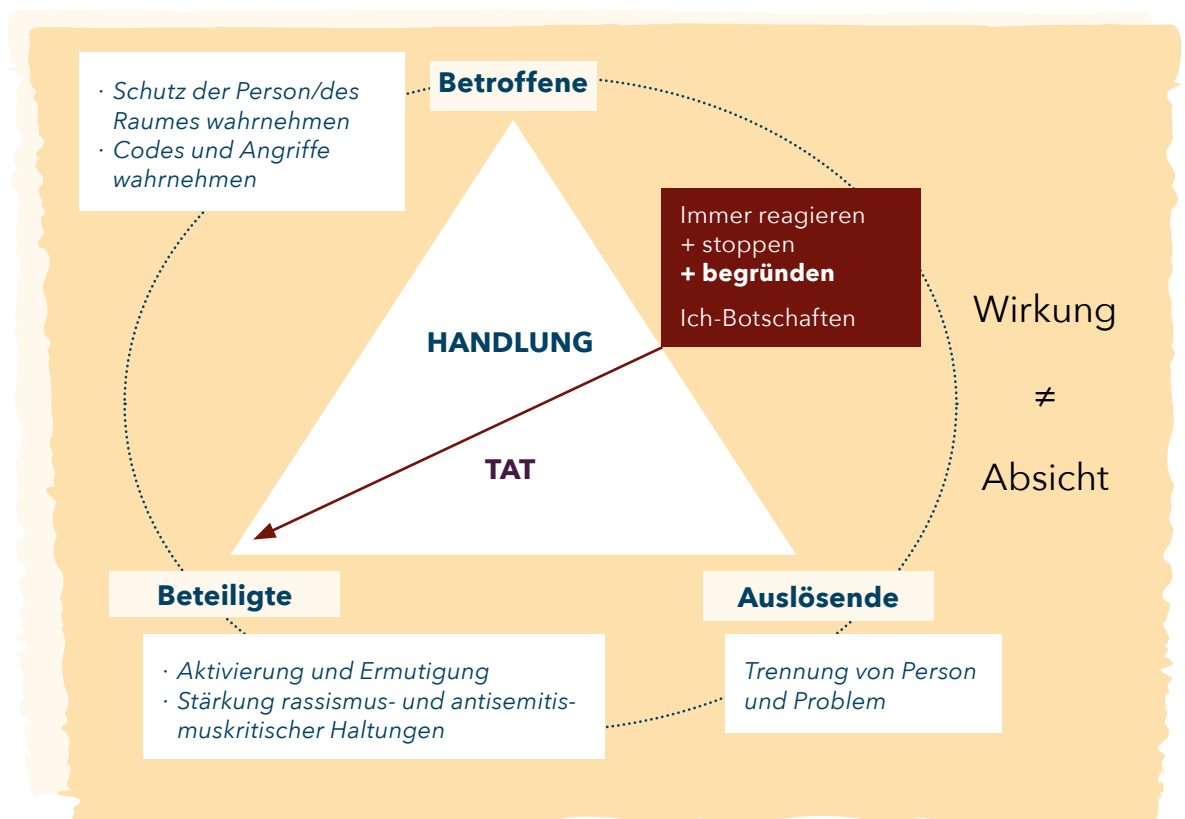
· Schutz der Person/des Raumes wahrnehmen
· Codes und Angriffe wahrnehmen

Betroffene

Immer reagieren
+ stoppen
+ begründen

Ich-Botschaften

HANDLUNG

TAT

Wirkung

$\neq$

Absicht

Beteiligte

Auslösende

· Aktivierung und Ermutigung
· Stärkung rassismus- und antisemitismuskritischer Haltungen

Trennung von Person und Problem